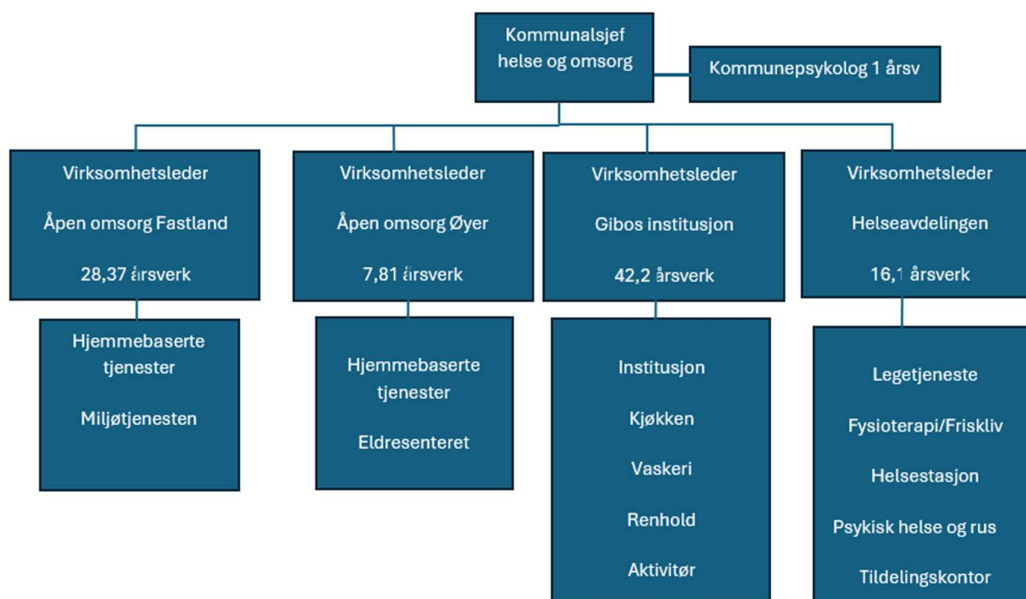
Kommunalsjef helse og omsorg

Kommunepsykolog 1 årsv

Virksomhetsleder

Åpen omsorg Fastland

28,37 årsverk

Hjemmebaserte tjenester

Miljøtjenesten

Virksomhetsleder

Åpen omsorg Øyer

7,81 årsverk

Hjemmebaserte tjenester

Eldresenteret

Virksomhetsleder

Gibos institusjon

42,2 årsverk

Institusjon

Kjøkken

Vaskeri

Renhold

Aktivitør

Virksomhetsleder

Helseavdelingen

16,1 årsverk

Legetjeneste

Fysioterapi/Friskliv

Helsestasjon

Psykisk helse og rus

Tildelingskontor